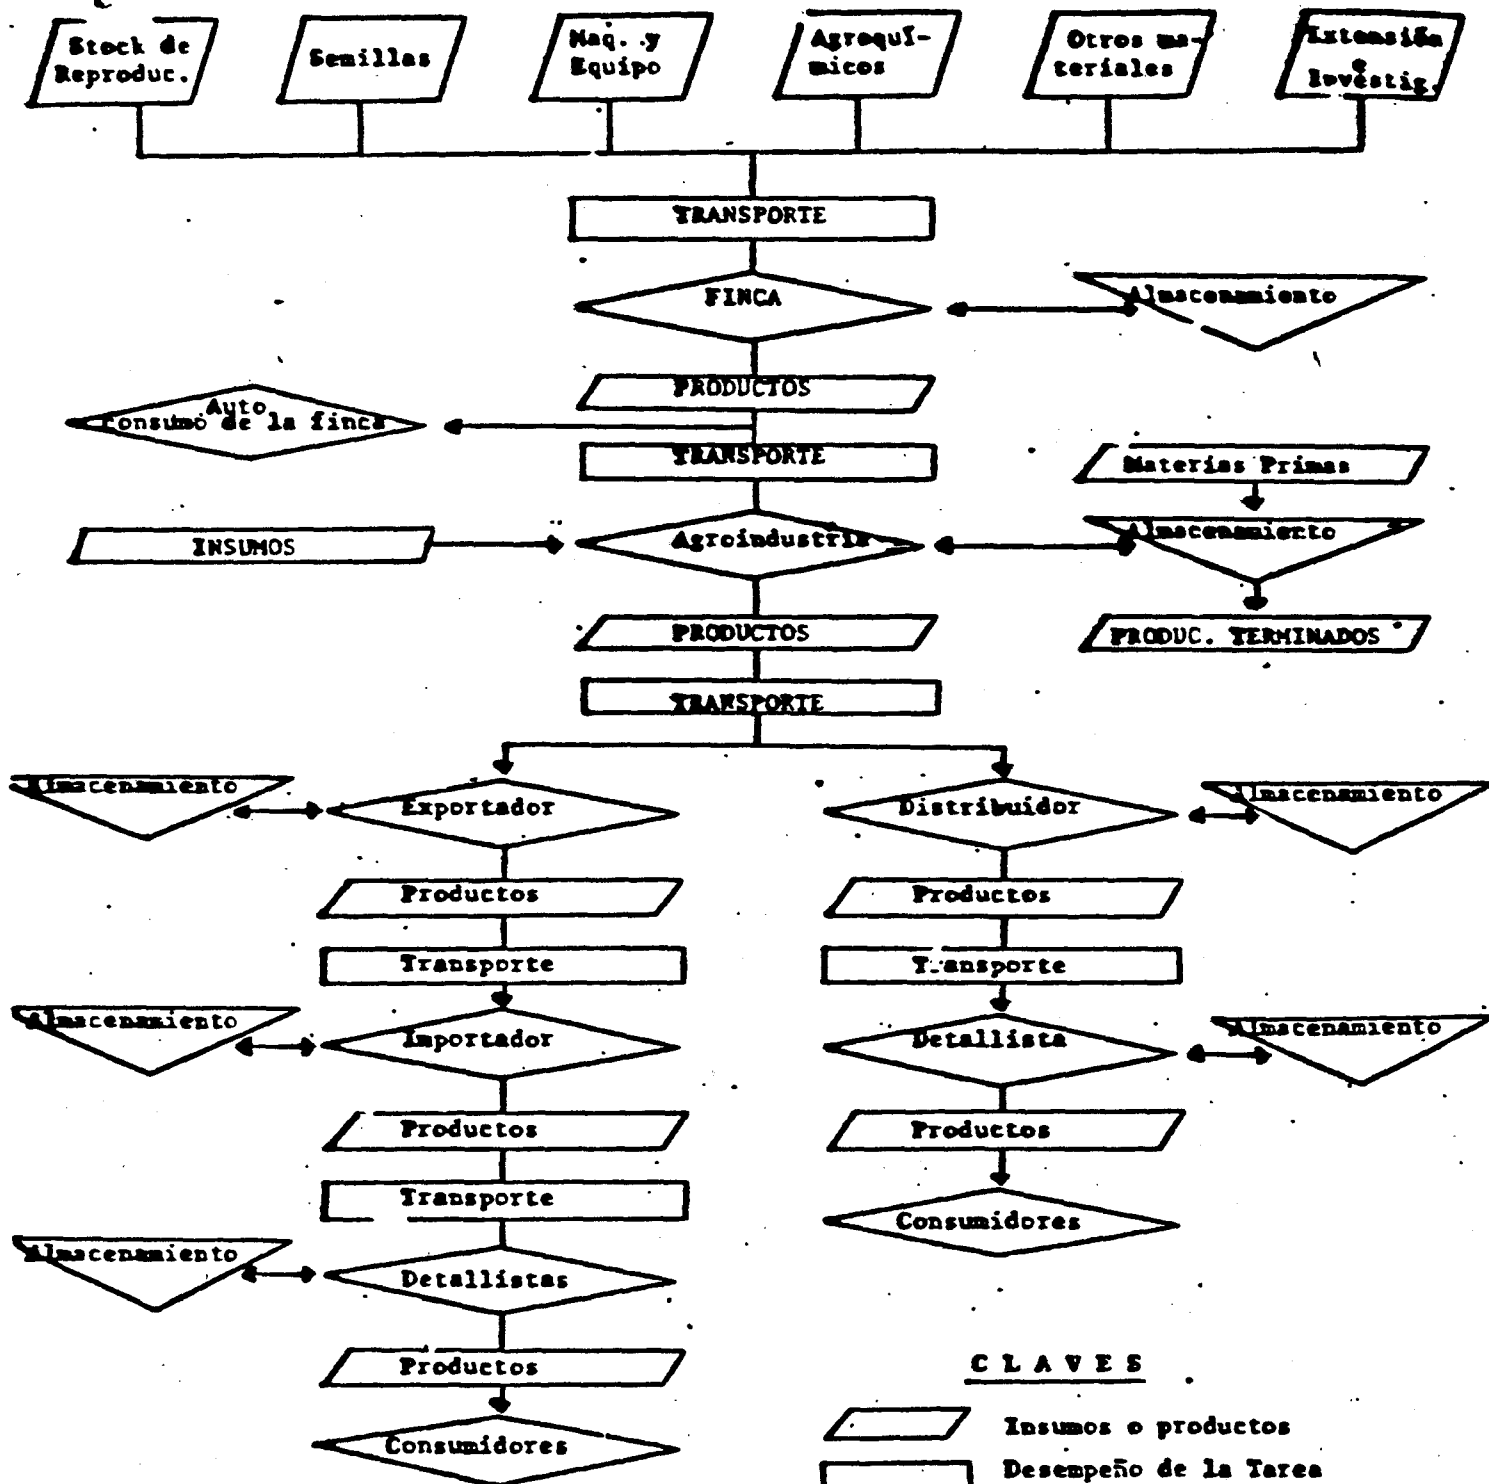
Stock de Reproduc.

Semillas

Maq. y Equipo

Agroquímicos

Otros materiales

Extensión e Investig.

TRANSPORTE

FINCA

Almacenamiento

PRODUCTOS

Auto consumo de la finca

TRANSPORTE

Materias Primas

INSUMOS

Agroindustria

Almacenamiento

PRODUCTOS

PRODUC. TERMINADOS

TRANSPORTE

Almacenamiento

Exportador

Distribuidor

Almacenamiento

Productos

Productos

Transporte

Transporte

Almacenamiento

Importador

Detallista

Almacenamiento

Productos

Productos

Transporte

Consumidores

Almacenamiento

Detallistas

Productos

Consumidores

CLAVES

Insumos o productos

Desempeño de la Tarea